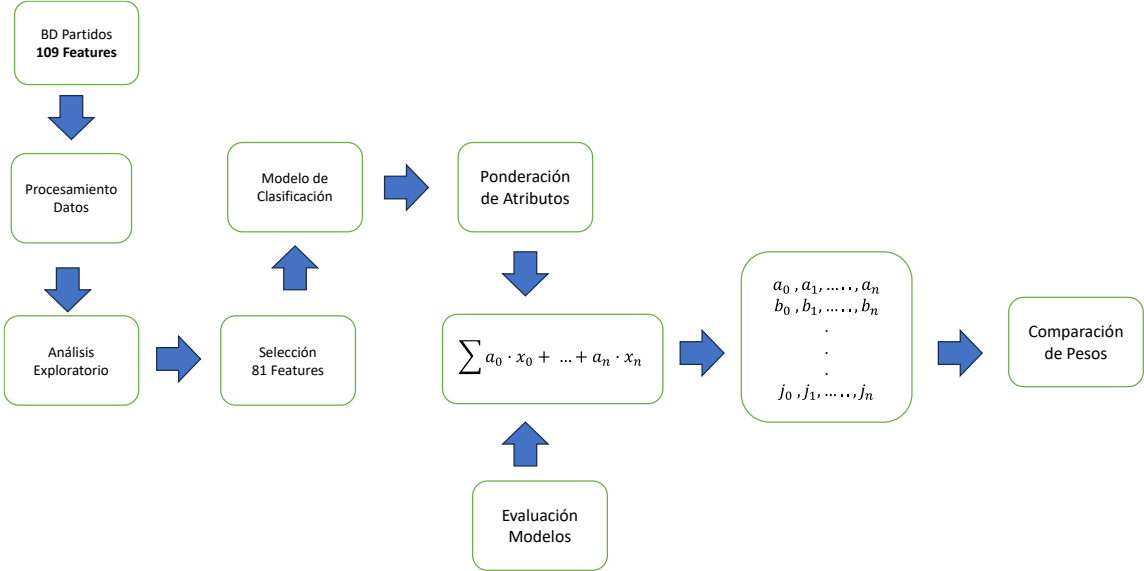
BD Partidos
**109 Features**

Procesamiento Datos

Análisis Exploratorio

Selección 81 Features

Modelo de Clasificación

Ponderación de Atributos

$\sum a_0 \cdot x_0 + \ ... + a_n \cdot x_n$

Evaluación Modelos

$a_0 , a_1, ....., a_n$
$b_0 , b_1, ....., b_n$
.
.
.
$j_0 , j_1, ....., j_n$

Comparación de Pesos